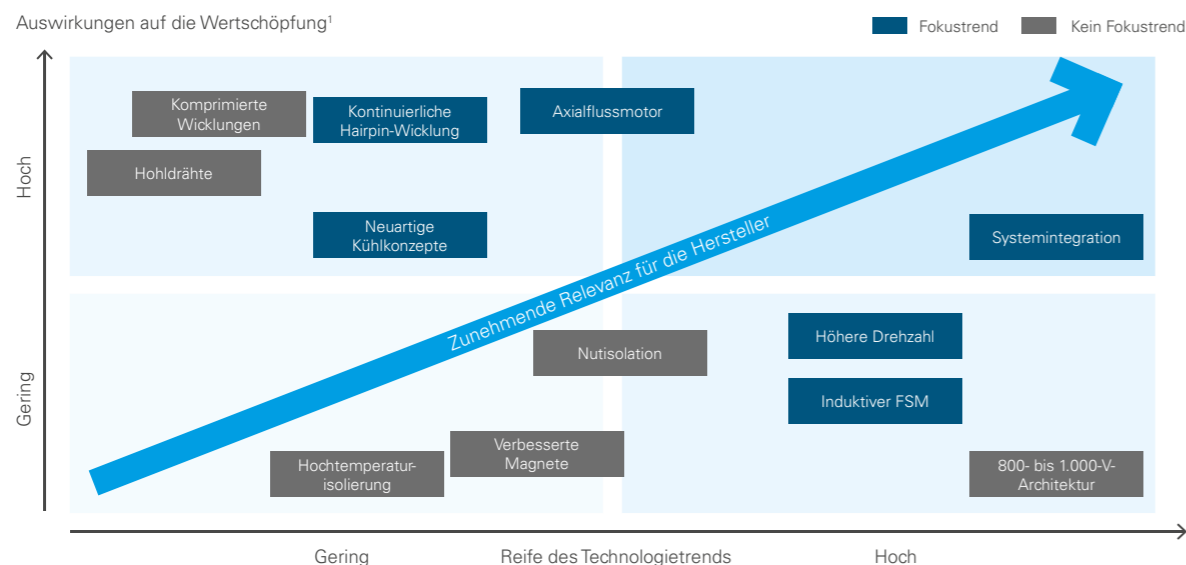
Auswirkungen auf die Wertschöpfung¹

Fokustrend

Kein Fokustrend

Hoch

Gering

Komprimierte Wicklungen

Kontinuierliche Hairpin-Wicklung

Axialflussmotor

Hohldrähte

Neuartige Kühlkonzepte

Systemintegration

Zunehmende Relevanz für die Hersteller

Nutisolation

Höhere Drehzahl

Induktiver FSM

Verbesserte Magnete

Hochtemperatur-isolierung

800- bis 1.000-V-Architektur

Gering

Reife des Technologietrends

Hoch